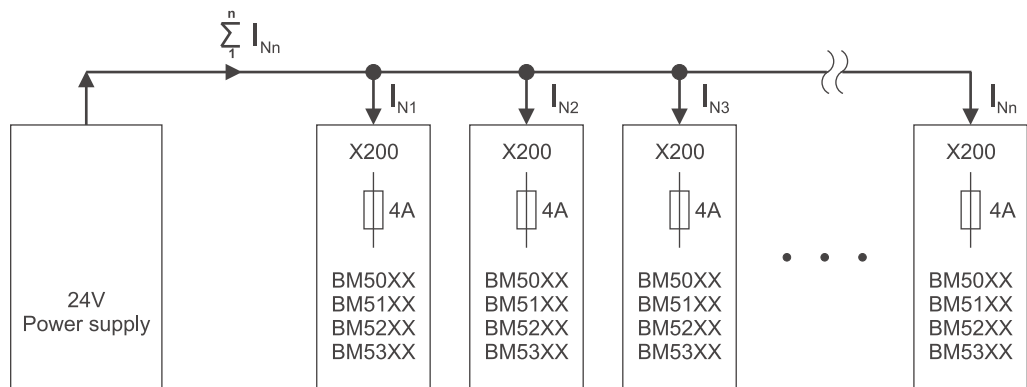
$\sum_{1}^{n} I_{Nn}$

$I_{N1}$

$I_{N2}$

$I_{N3}$

$I_{Nn}$

24V
Power supply

X200
4A
BM50XX
BM51XX
BM52XX
BM53XX

X200
4A
BM50XX
BM51XX
BM52XX
BM53XX

X200
4A
BM50XX
BM51XX
BM52XX
BM53XX

X200
4A
BM50XX
BM51XX
BM52XX
BM53XX